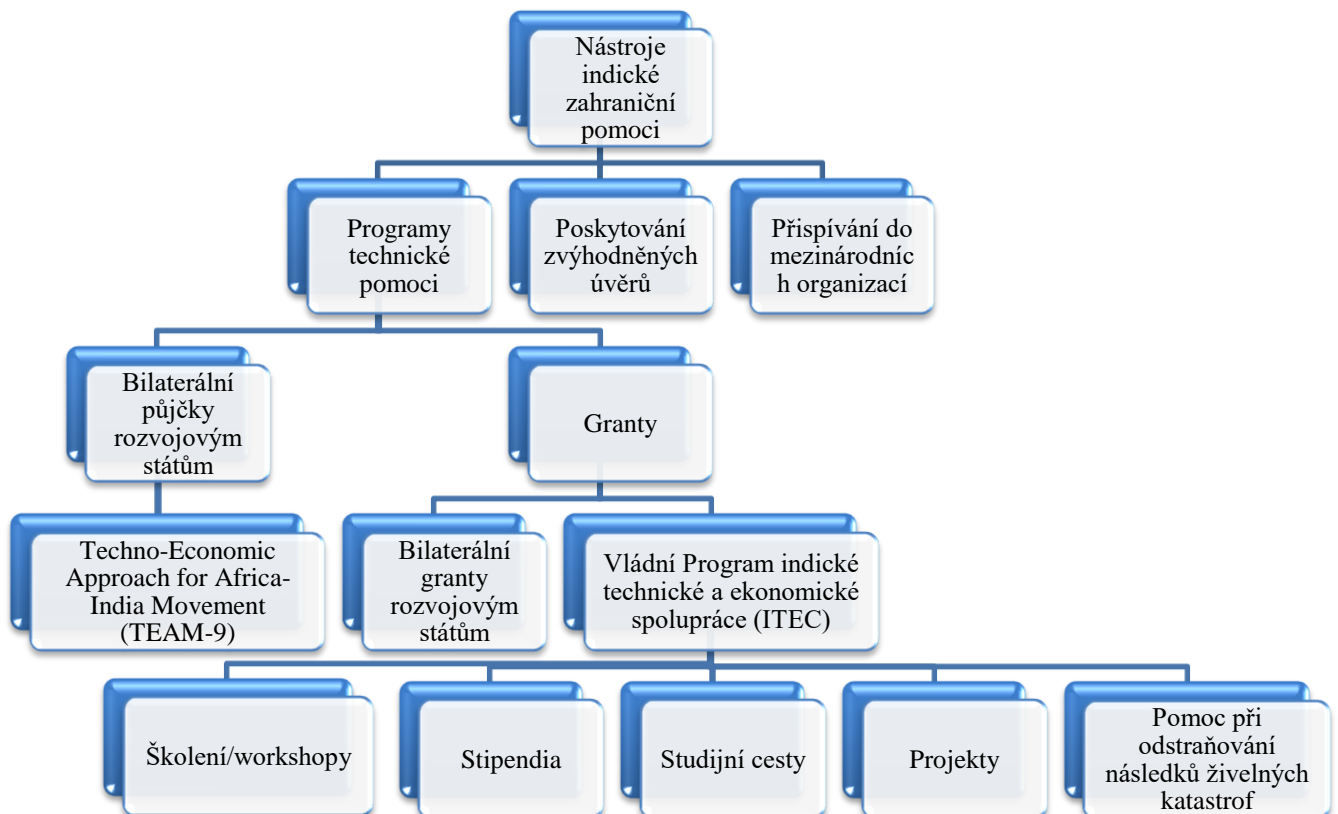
Nástroje indické zahraniční pomoci

Programy technické pomoci

Poskytování zvýhodněných úvěrů

Přispívání do mezinárodních organizací

Bilaterální půjčky rozvojovým státům

Granty

Techno-Economic Approach for Africa-India Movement (TEAM-9)

Bilaterální granty rozvojovým státům

Vládní Program indické technické a ekonomické spolupráce (ITEC)

Školení/workshopy

Stipendia

Studijní cesty

Projekty

Pomoc při odstraňování následků živelných katastrof